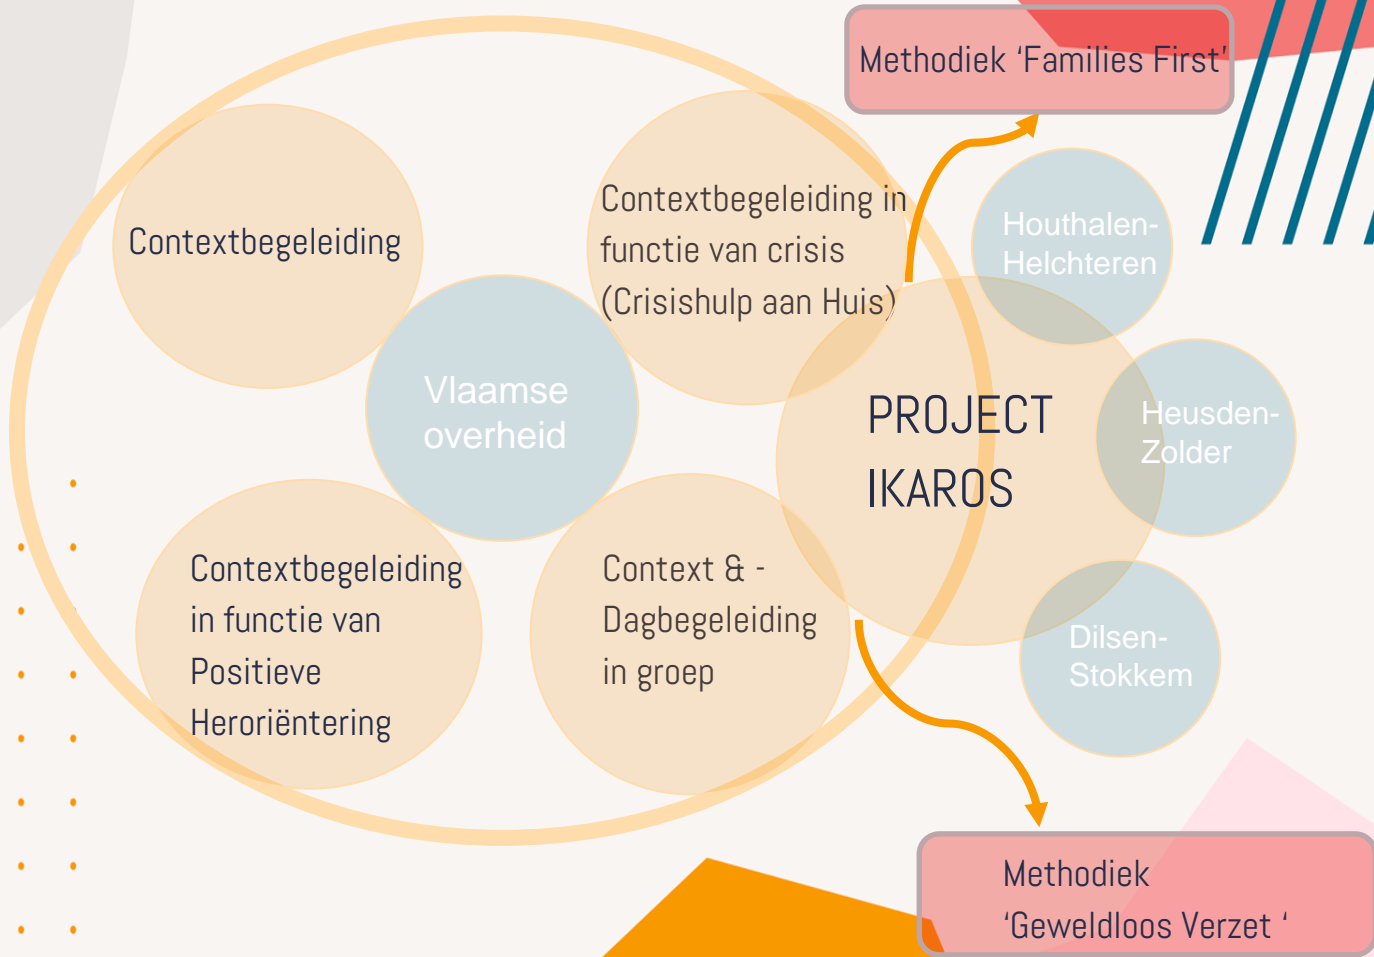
Methodiek ‘Families First’

Contextbegeleiding

Contextbegeleiding in functie van crisis (Crisishulp aan Huis)

Houthalen-Helchteren

Vlaamse overheid

PROJECT IKAROS

Heusden-Zolder

Contextbegeleiding in functie van Positieve Heroriëntering

Context & -Dagbegeleiding in groep

Dilsen-Stokkem

Methodiek ‘Geweldloos Verzet ‘